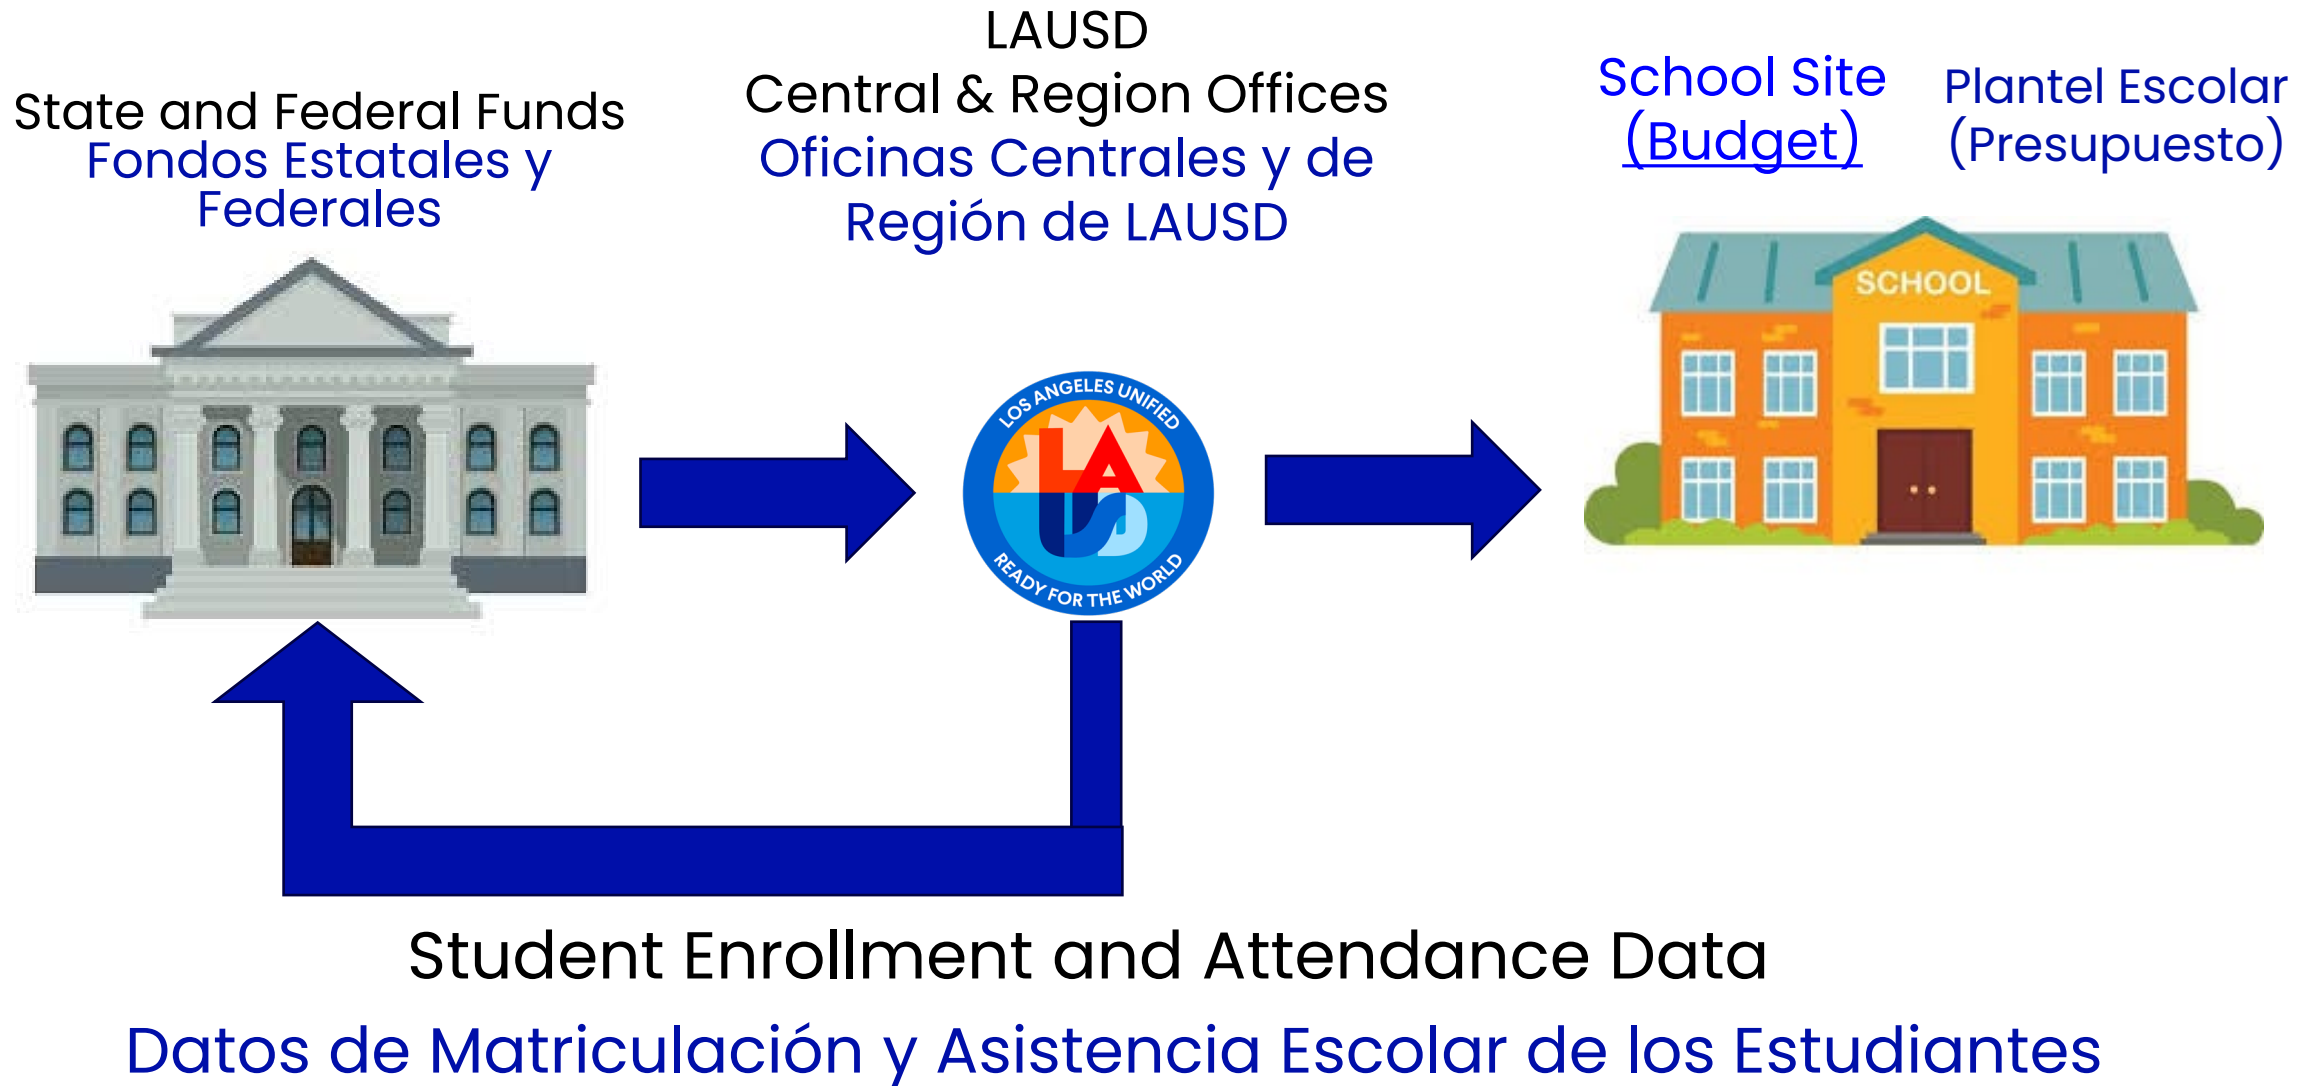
State and Federal Funds
Fondos Estatales y Federales

LAUSD
Central & Region Offices
Oficinas Centrales y de Región de LAUSD

School Site (Budget)

Plantel Escolar (Presupuesto)

SCHOOL

LOS ANGELES UNIFIED
LA US
READY FOR THE WORLD

Student Enrollment and Attendance Data

Datos de Matriculación y Asistencia Escolar de los Estudiantes